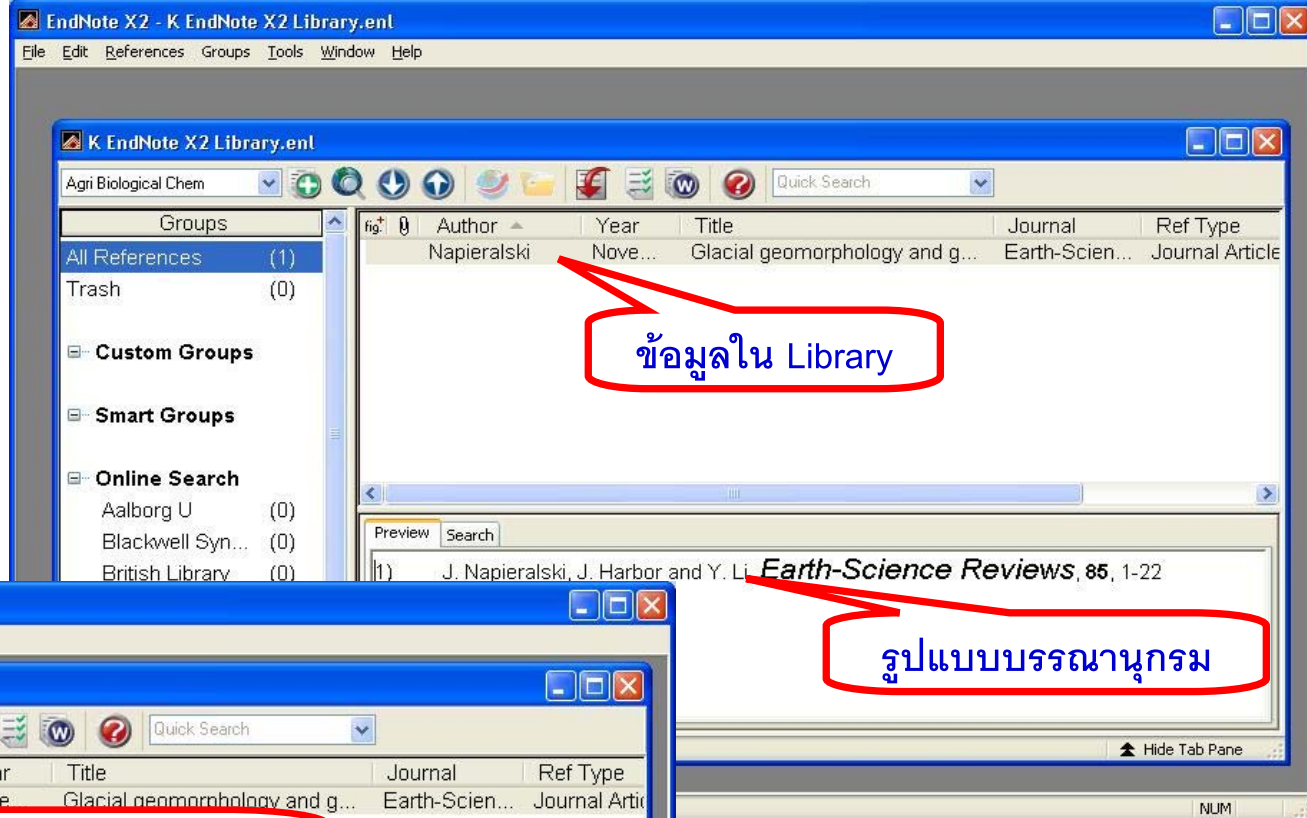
EndNote X2 - K EndNote X2 Library.enl

File Edit References Groups Tools Window Help

K EndNote X2 Library.enl

Agri Biological Chem

Quick Search

Groups

All References (1)
Trash (0)

Custom Groups

Smart Groups

Online Search
Aalborg U (0)
Blackwell Syn... (0)
British Library (0)

| fig | | Author | Year | Title | Journal | Ref Type |
|---|---|---|---|---|---|---|
| | | Napieralski | Nove... | Glacial geomorphology and g... | Earth-Scien... | Journal Article |

ข้อมูลใน Library

Preview Search

1) J. Napieralski, J. Harbor and Y. Li, *Earth-Science Reviews*, **85**, 1-22

รูปแบบบรรณานุกรม

Hide Tab Pane

Quick Search

| ar | Title | Journal | Ref Type |
|---|---|---|---|
| e | Glacial geomorphology and g... | Earth-Scien... | Journal Artic |

NUM